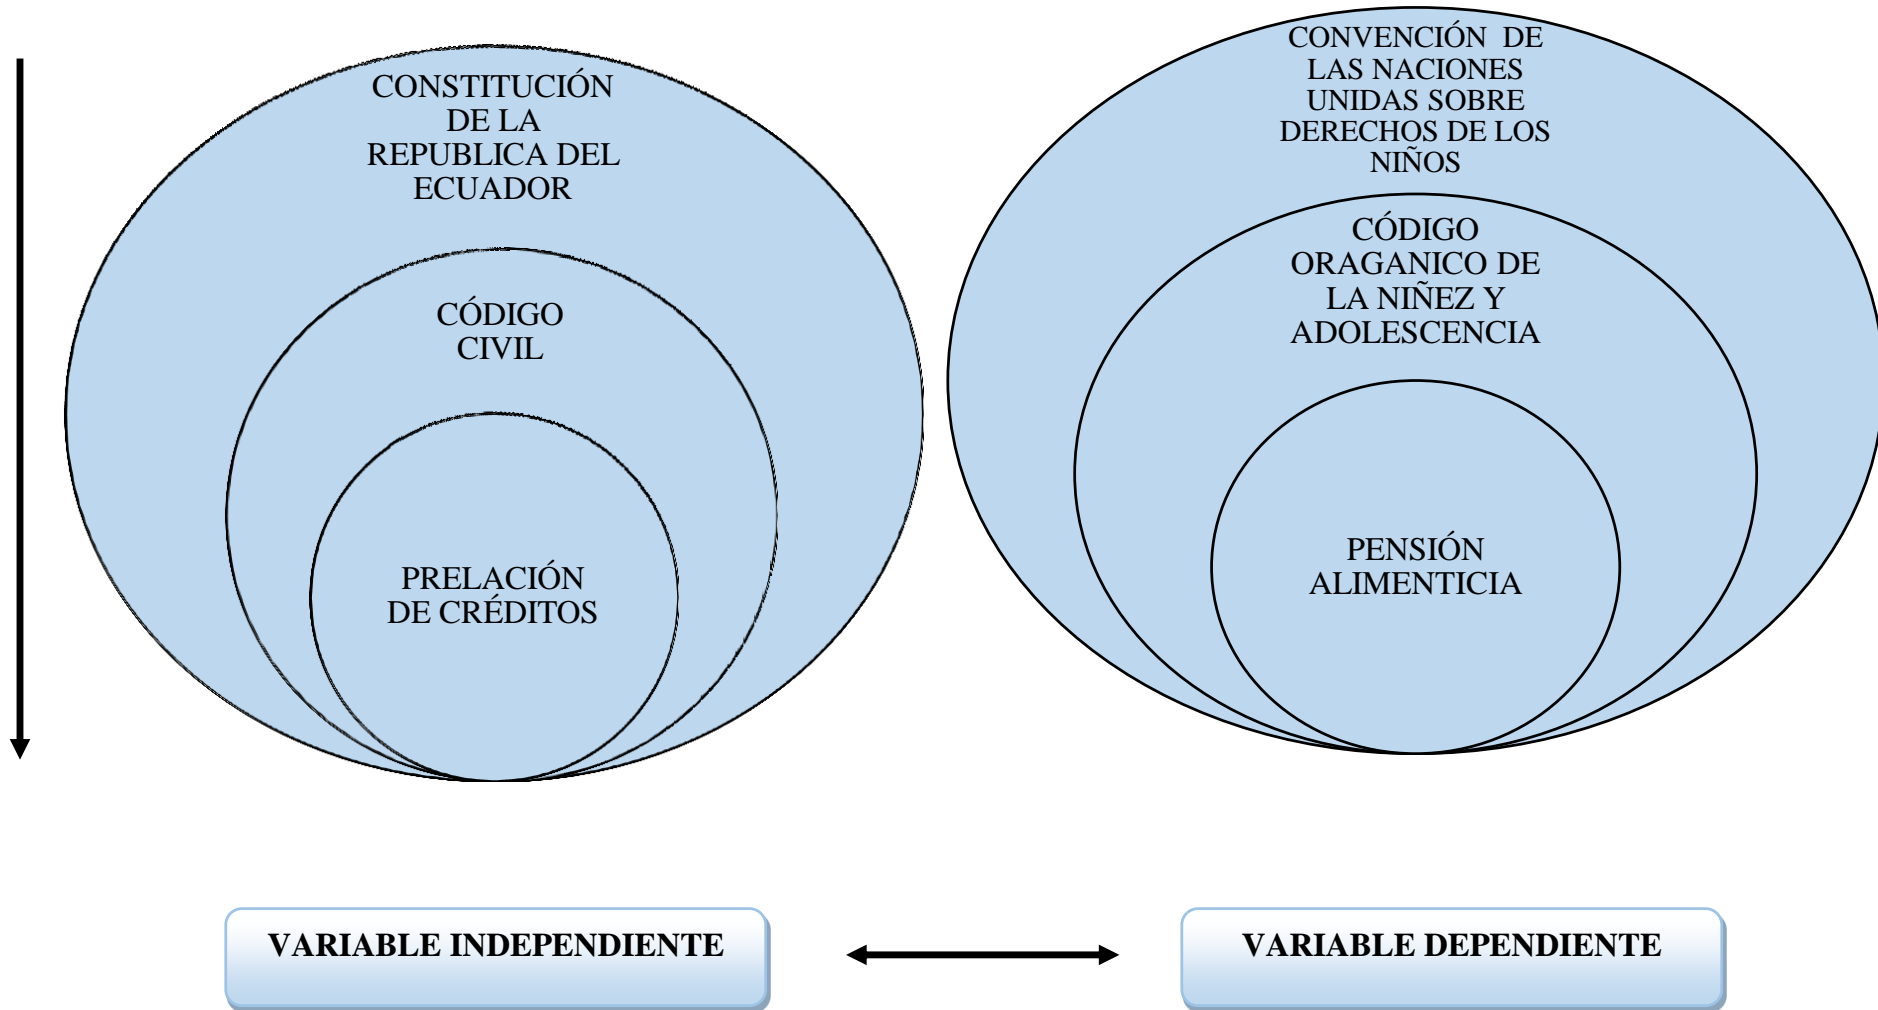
CONSTITUCIÓN DE LA REPUBLICA DEL ECUADOR

CÓDIGO CIVIL

PRELACIÓN DE CRÉDITOS

CONVENCIÓN DE LAS NACIONES UNIDAS SOBRE DERECHOS DE LOS NIÑOS

CÓDIGO ORAGANICO DE LA NIÑEZ Y ADOLESCENCIA

PENSIÓN ALIMENTICIA

VARIABLE INDEPENDIENTE

VARIABLE DEPENDIENTE